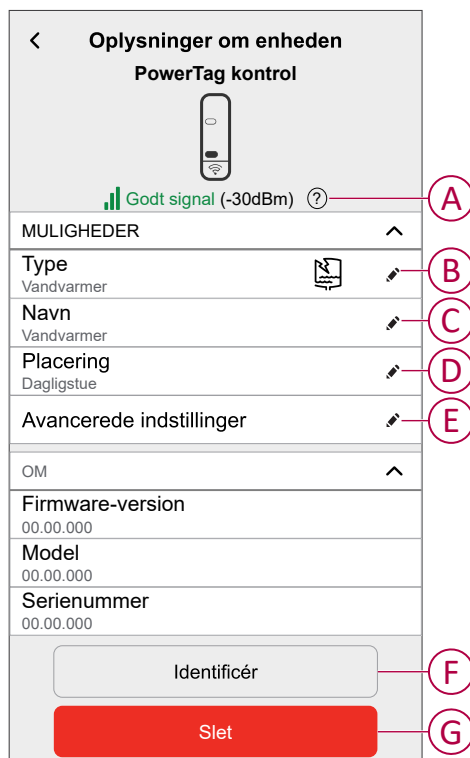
Oplysninger om enheden

PowerTag kontrol

Godt signal (-30dBm) ?

A

MULIGHEDER

Type
Vandvarmer

B

Navn
Vandvarmer

C

Placering
Dagligstue

D

Avancerede indstillinger

E

OM

Firmware-version
00.00.000

Model
00.00.000

Serienummer
00.00.000

Identificér

F

Slet

G